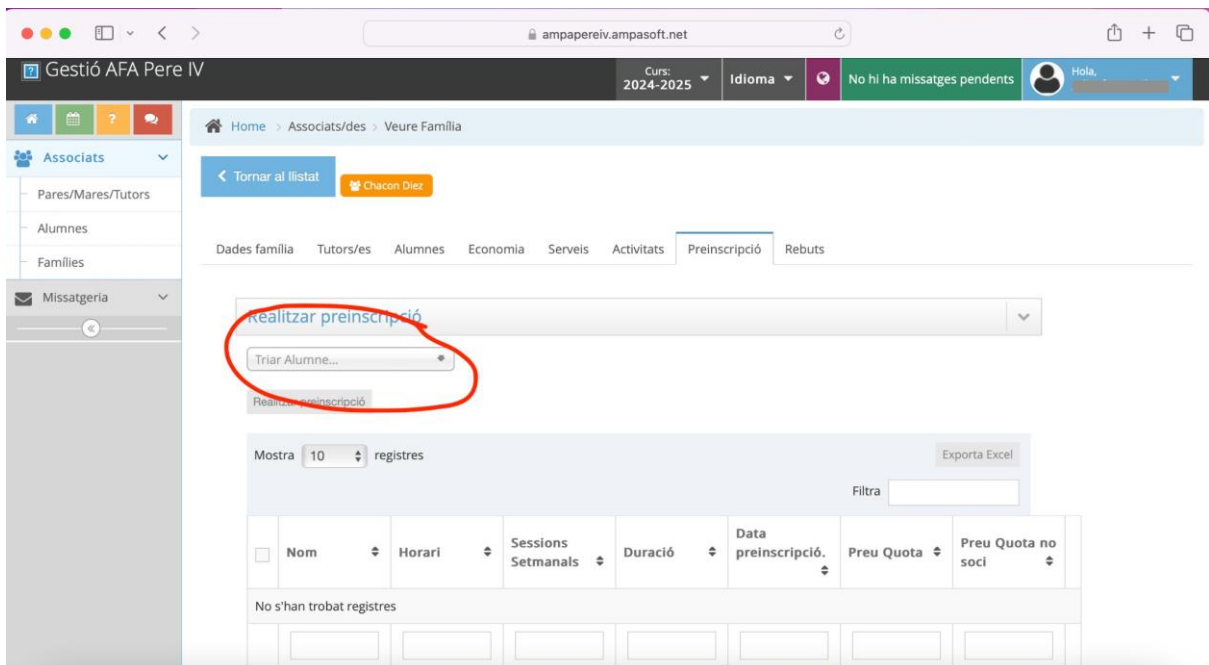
ampapereiv.ampasoft.net

Gestió AFA Pere IV

Curs: 2024-2025

Idioma

No hi ha missatges pendents

Hola, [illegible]

Home > Associats/des > Veure Família

Associats

Pares/Mares/Tutors

Alumnes

Famílies

Missatgeria

Tornar al llistat

Chacon Diez

Dades família Tutors/es Alumnes Economia Serveis Activitats Preinscripció Rebuts

Realitzar preinscripció

Triar Alumne...

Realitzar preinscripció

Mostra 10 registres

Exporta Excel

Filtra

| | Nom | Horari | Sessions Setmanals | Duració | Data preinscripció. | Preu Quota | Preu Quota no soci |
|---|---|---|---|---|---|---|---|
| No s'han trobat registres | | | | | | | |